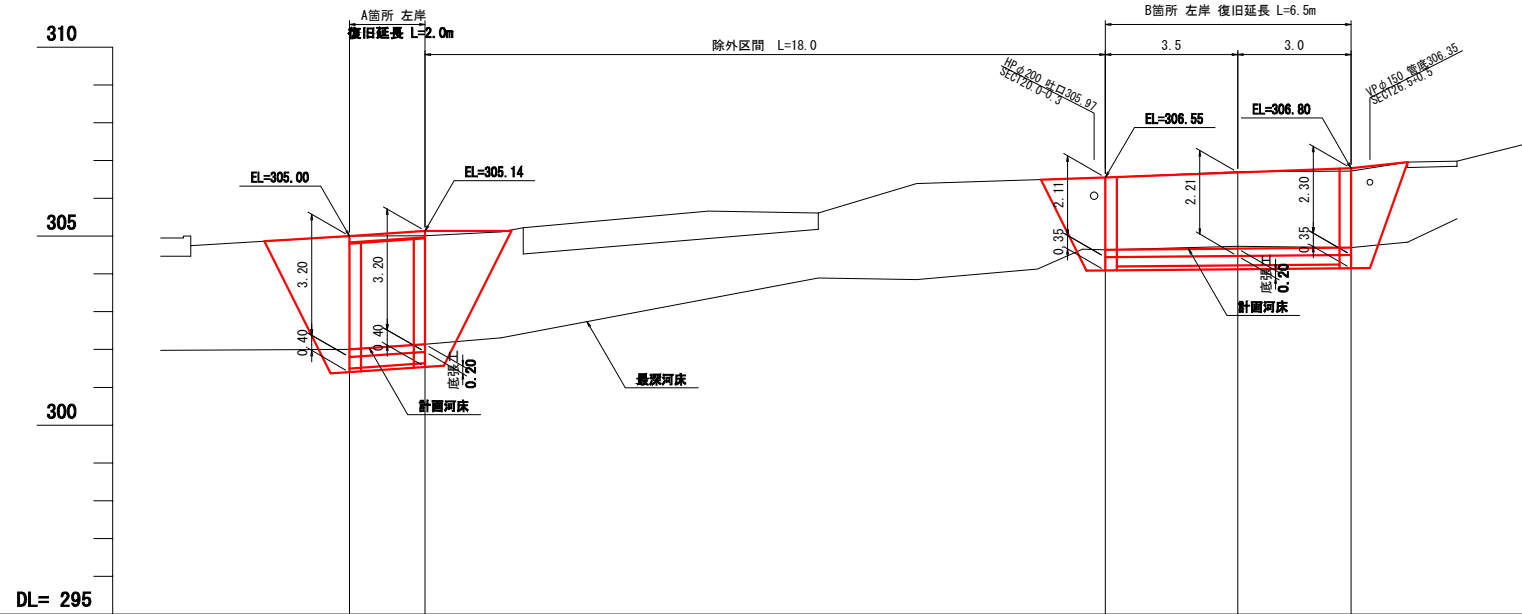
310

305

300

DL= 295

A箇所 左岸
復旧延長 L=2.0m

除外区間 L=18.0

B箇所 左岸 復旧延長 L=6.5m

3.5

3.0

HPφ200 吐口305.97
SECT20.0-0.3

VPφ150 管底306.35
SECT26.5+0.5

EL=306.55

EL=306.80

EL=305.00

EL=305.14

3.20

3.20

0.40

0.40

底張工
0.20

計画河床

最深河床

2.11

2.21

2.30

0.35

0.35

底張工
0.20

計画河床